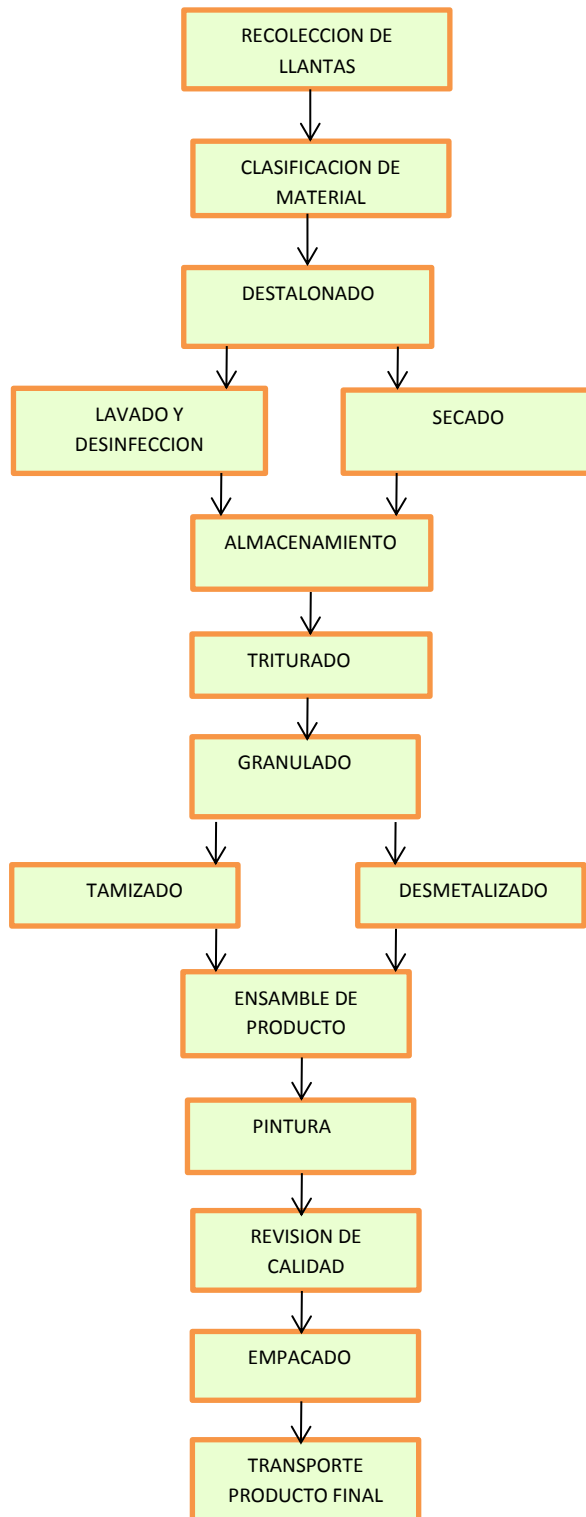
RECOLECCION DE LLANTAS

CLASIFICACION DE MATERIAL

DESTALONADO

LAVADO Y DESINFECCION

SECADO

ALMACENAMIENTO

TRITURADO

GRANULADO

TAMIZADO

DESMETALIZADO

ENSAMBLE DE PRODUCTO

PINTURA

REVISION DE CALIDAD

EMPACADO

TRANSPORTE PRODUCTO FINAL